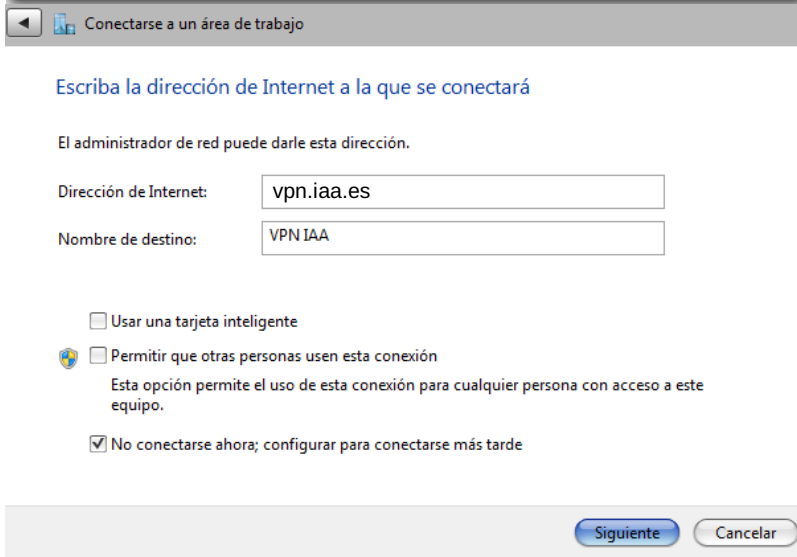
Conectarse a un área de trabajo

Escriba la dirección de Internet a la que se conectará

El administrador de red puede darle esta dirección.

Dirección de Internet: vpn.iaa.es

Nombre de destino: VPN IAA

Usar una tarjeta inteligente

Permitir que otras personas usen esta conexión

Esta opción permite el uso de esta conexión para cualquier persona con acceso a este equipo.

No conectarse ahora; configurar para conectarse más tarde

Siguiente Cancelar